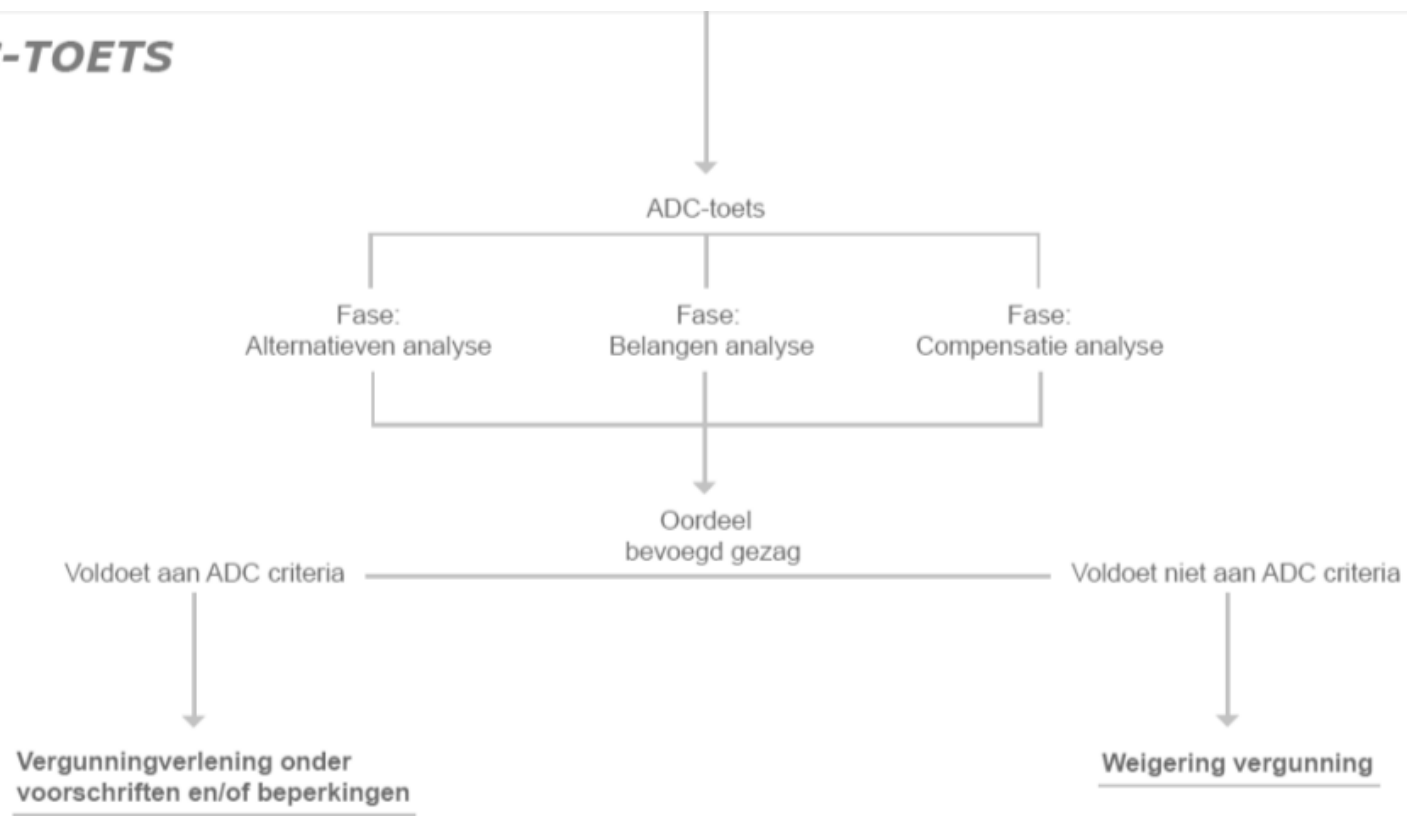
-TOETS

ADC-toets

Fase:
Alternatieven analyse

Fase:
Belangen analyse

Fase:
Compensatie analyse

Oordeel
bevoegd gezag

Voldoet aan ADC criteria

Voldoet niet aan ADC criteria

Vergunningverlening onder voorschriften en/of beperkingen

Weigering vergunning